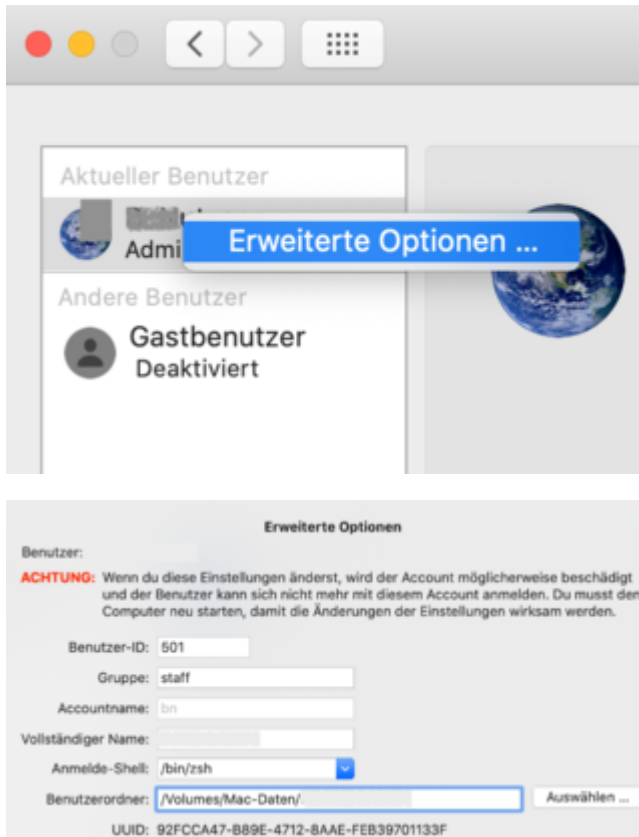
Aktueller Benutzer

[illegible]
Admi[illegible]

Erweiterte Optionen ...

Andere Benutzer

Gastbenutzer
Deaktiviert

Erweiterte Optionen

Benutzer:

ACHTUNG: Wenn du diese Einstellungen änderst, wird der Account möglicherweise beschädigt und der Benutzer kann sich nicht mehr mit diesem Account anmelden. Du musst den Computer neu starten, damit die Änderungen der Einstellungen wirksam werden.

Benutzer-ID: 501

Gruppe: staff

Accountname: bn

Vollständiger Name: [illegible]

Anmelde-Shell: /bin/zsh

Benutzerordner: /Volumes/Mac-Daten/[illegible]

Auswählen ...

UUID: 92FCCA47-B89E-4712-8AAE-FEB39701133F